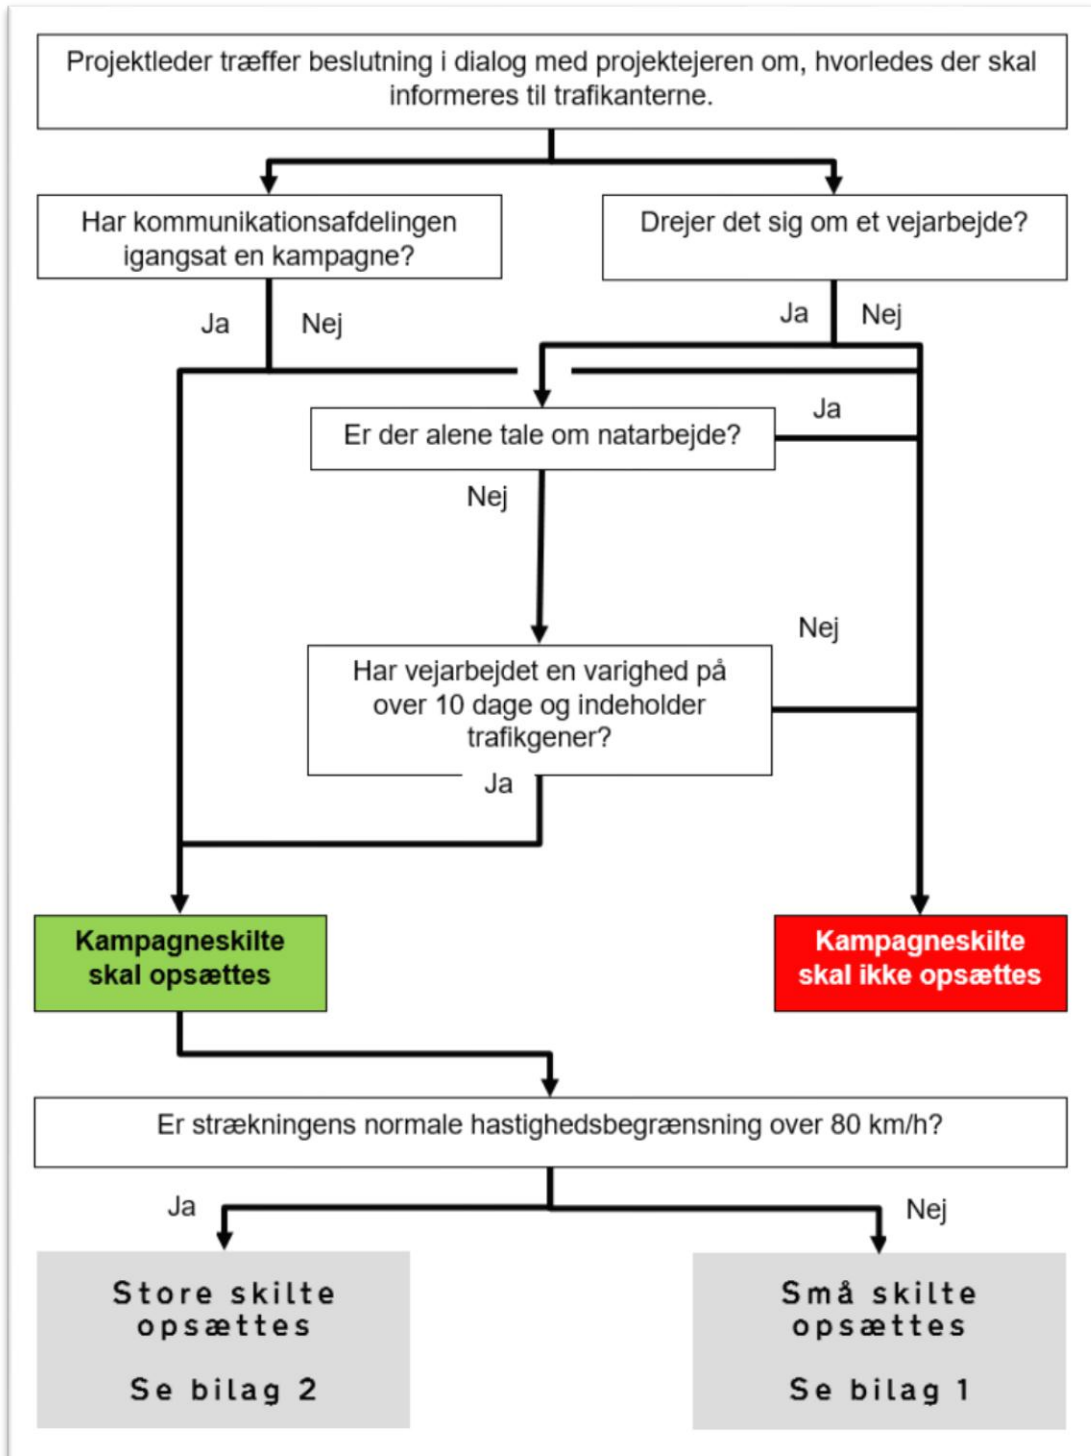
Projektleder træffer beslutning i dialog med projektejeren om, hvorledes der skal informeres til trafikanterne.

Har kommunikationsafdelingen igangsat en kampagne?

Drejer det sig om et vejarbejde?

Ja

Nej

Ja

Nej

Ja

Er der alene tale om natarbejde?

Nej

Nej

Har vejarbejdet en varighed på over 10 dage og indeholder trafikgener?

Ja

Kampagneskilte skal opsættes

Kampagneskilte skal ikke opsættes

Er strækningens normale hastighedsbegrænsning over 80 km/h?

Ja

Nej

Store skilte opsættes

Se bilag 2

Små skilte opsættes

Se bilag 1